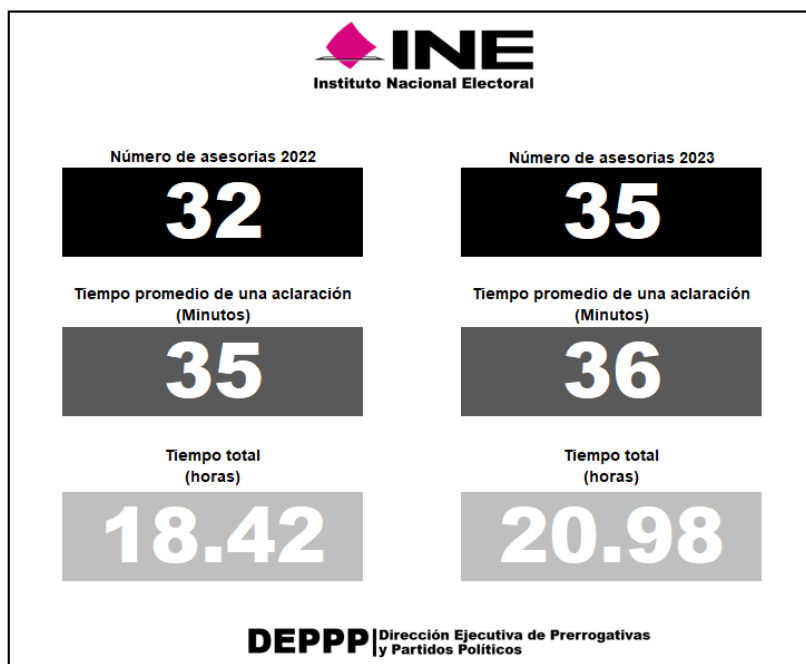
INE
Instituto Nacional Electoral

Número de asesorias 2022
32

Número de asesorias 2023
35

Tiempo promedio de una aclaración (Minutos)
35

Tiempo promedio de una aclaración (Minutos)
36

Tiempo total (horas)
18.42

Tiempo total (horas)
20.98

DEPPP Dirección Ejecutiva de Prerrogativas y Partidos Políticos